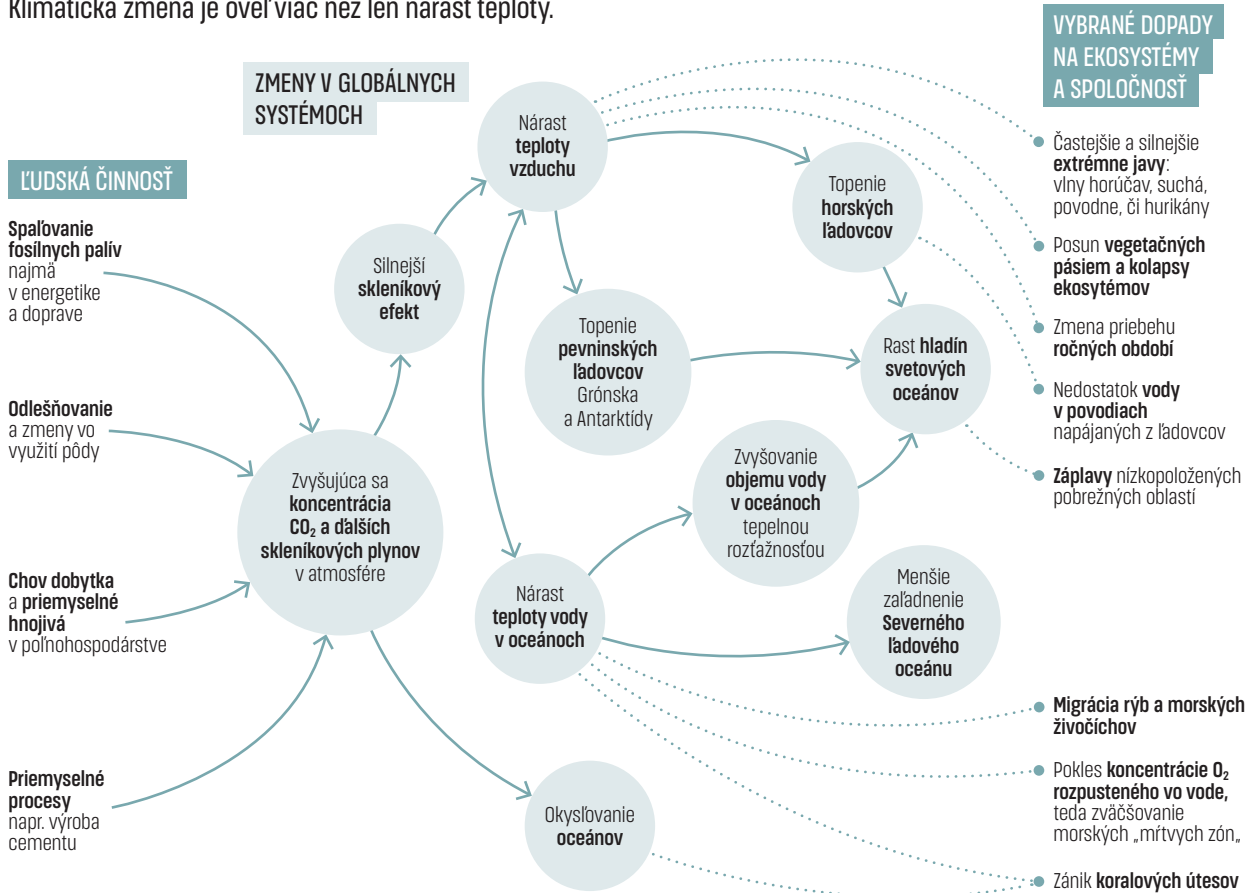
Klimatická zmena je oveľa viac než len nárast teploty.

ĽUDSKÁ ČINNOSŤ

Spaľovanie fosílnych palív najmä v energetike a doprave

Odlesňovanie a zmeny vo využití pôdy

Chov dobytka a priemyselné hnojivá v poľnohospodárstve

Priemyselné procesy napr. výroba cementu

ZMENY V GLOBÁLNYCH SYSTÉMOCH

Zvyšujúca sa koncentrácia $CO_2$ a ďalších skleníkových plynov v atmosfére

Silnejší skleníkový efekt

Nárast teploty vzduchu

Topenie horských ľadovcov

Topenie pevninských ľadovcov Grónska a Antarktídy

Rast hladín svetových oceánov

Zvyšovanie objemu vody v oceánoch tepelnou rozťažnosťou

Nárast teploty vody v oceánoch

Menšie zaľadnenie Severného ľadového oceánu

Okysľovanie oceánov

VYBRANÉ DOPADY NA EKOSYSTÉMY A SPOLOČNOSŤ

Častejšie a silnejšie extrémne javy: vlny horúčav, suchá, povodne, či hurikány

Posun vegetačných pásiem a kolapsy ekosytémov

Zmena priebehu ročných období

Nedostatok vody v povodiach napájaných z ľadovcov

Záplavy nízkopoložených pobrežných oblastí

Migrácia rýb a morských živočíchov

Pokles koncentrácie $O_2$ rozpusteného vo vode, teda zväčšovanie morských „mŕtvych zón„

Zánik koralových útesov